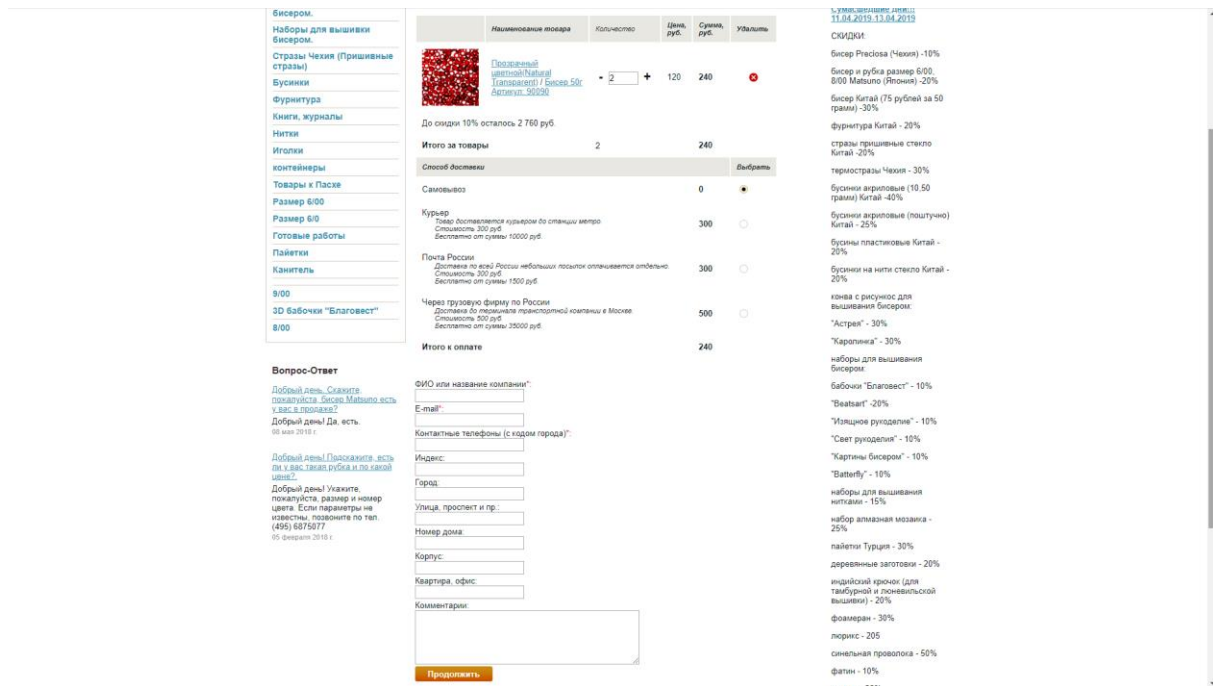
бисером.
Наборы для вышивки бисером.
Стразы Чехия (Пришивные стразы)
Бусинки
Фурнитура
Книги, журналы
Нитки
Иголки
контейнеры
Товары к Пасхе
Размер 6/00
Размер 6/0
Готовые работы
Пайетки
Канитель
9/00
3D бабочки "Благовест"
8/00

Вопрос-Ответ

Добрый день. Скажите пожалуйста, бисер Matsuno есть у вас в продаже?
Добрый день! Да, есть.
08 мая 2018 г.

Добрый день! Подскажите, есть ли у вас такая рубка и по какой цене?
Добрый день! Укажите, пожалуйста, размер и номер цвета. Если параметры не известны, позвоните по тел. (495) 6875077
05 февраля 2018 г.

| | Наименование товара | Количество | Цена, руб. | Сумма, руб. | Удалить |
|---|---|---|---|---|---|
| | Прозрачный цветной/Natural Transparent) / Бисер 50г Артикул: 90090 | - 2 + | 120 | 240 | |

До скидки 10% осталось 2 760 руб.

| Итого за товары | 2 | 240 | |
|---|---|---|---|
| Способ доставки | | | Выбрать |
| Самовывоз | | 0 | |
| Курьер Товар доставляется курьером до станции метро Стоимость 300 руб. Бесплатно от суммы 10000 руб. | | 300 | |
| Почта России Доставка по всей России небольших посылок оплачивается отдельно. Стоимость 300 руб. Бесплатно от суммы 1500 руб. | | 300 | |
| Через грузовую фирму по России Доставка до терминала транспортной компании в Москве. Стоимость 500 руб. Бесплатно от суммы 35000 руб. | | 500 | |
| Итого к оплате | | 240 | |

ФИО или название компании*:
E-mail*:
Контактные телефоны (с кодом города)*:
Индекс:
Город:
Улица, проспект и пр.:
Номер дома:
Корпус:
Квартира, офис:
Комментарии:
Продолжить

Сумасшедшие дни!!! 11.04.2019-13.04.2019
СКИДКИ:
бисер Preciosa (Чехия) -10%
бисер и рубка размер 6/00, 8/00 Matsuno (Япония) -20%
бисер Китай (75 рублей за 50 грамм) -30%
фурнитура Китай - 20%
стразы пришивные стекло Китай -20%
термостразы Чехия - 30%
бусинки акриловые (10,50 грамм) Китай -40%
бусинки акриловые (поштучно) Китай - 25%
бусины пластиковые Китай - 20%
бусинки на нити стекло Китай - 20%
конва с рисунком для вышивания бисером:
"Астрея" - 30%
"Каролинка" - 30%
наборы для вышивания бисером:
бабочки "Благовест" - 10%
"Beatsart" -20%
"Изящное рукоделие" - 10%
"Свет рукоделия" - 10%
"Картины бисером" - 10%
"Batterfly" - 10%
наборы для вышивания нитками - 15%
набор алмазная мозаика - 25%
пайетки Турция - 30%
деревянные заготовки - 20%
индийский крючок (для тамбурной и люневильской вышивки) - 20%
фоамиран - 30%
люрикс - 205
синельная проволока - 50%
фатин - 10%